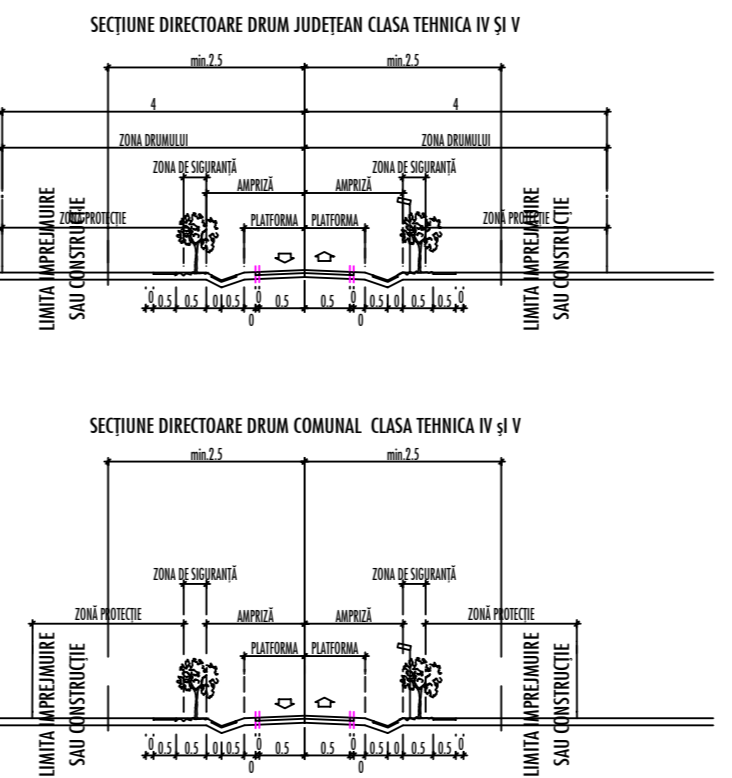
SECȚIUNE DIRECTOARE DRUM JUDEȚEAN CLASA TEHNICA IV ȘI V

min.2.5
min.2.5
4
4
ZONA DRUMULUI
ZONA DRUMULUI
ZONA DE SIGURANȚĂ
ZONA DE SIGURANȚĂ
AMPRIZĂ
AMPRIZĂ
ZONĂ PROTECȚIE
PLATFORMA
PLATFORMA
ZONĂ PROTECȚIE
LIMITA ÎMPREJMUIRE SAU CONSTRUCȚIE
LIMITA ÎMPREJMUIRE SAU CONSTRUCȚIE
0 0.5 0.5 0 0.5 0 0.5 0.5 0 0.5 0 0.5 0.5 0
0
0

SECȚIUNE DIRECTOARE DRUM COMUNAL CLASA TEHNICA IV și V

min.2.5
min.2.5
ZONA DE SIGURANȚĂ
ZONA DE SIGURANȚĂ
ZONĂ PROTECȚIE
AMPRIZĂ
AMPRIZĂ
ZONĂ PROTECȚIE
PLATFORMA
PLATFORMA
LIMITA ÎMPREJMUIRE SAU CONSTRUCȚIE
LIMITA ÎMPREJMUIRE SAU CONSTRUCȚIE
0 0.5 0.5 0 0.5 0 0.5 0.5 0 0.5 0 0.5 0.5 0
0
0